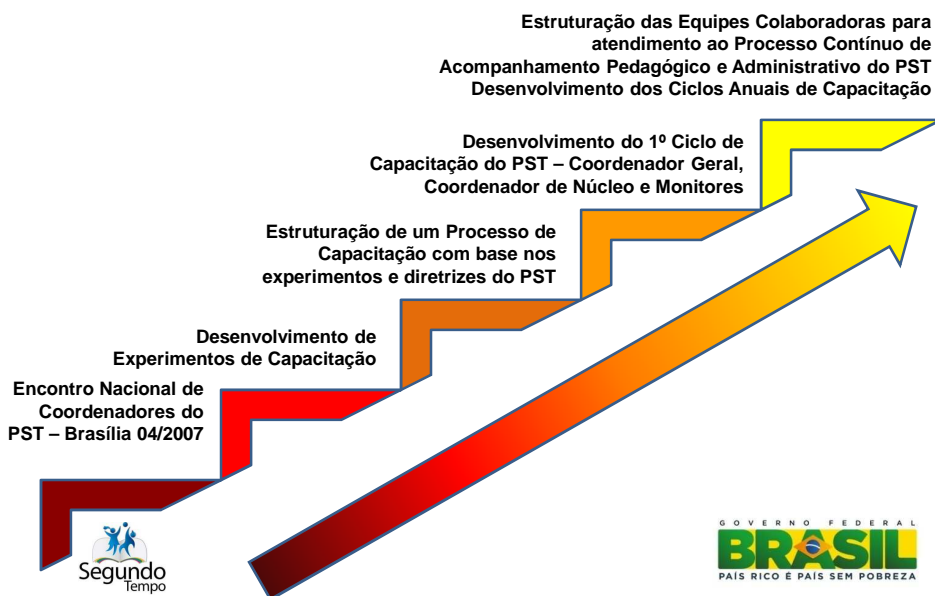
Estruturação das Equipes Colaboradoras para atendimento ao Processo Contínuo de Acompanhamento Pedagógico e Administrativo do PST Desenvolvimento dos Ciclos Anuais de Capacitação

Desenvolvimento do 1º Ciclo de Capacitação do PST – Coordenador Geral, Coordenador de Núcleo e Monitores

Estruturação de um Processo de Capacitação com base nos experimentos e diretrizes do PST

Desenvolvimento de Experimentos de Capacitação

Encontro Nacional de Coordenadores do PST – Brasília 04/2007

Segundo Tempo

GOVERNO FEDERAL
BRASIL
PAÍS RICO É PAÍS SEM POBREZA